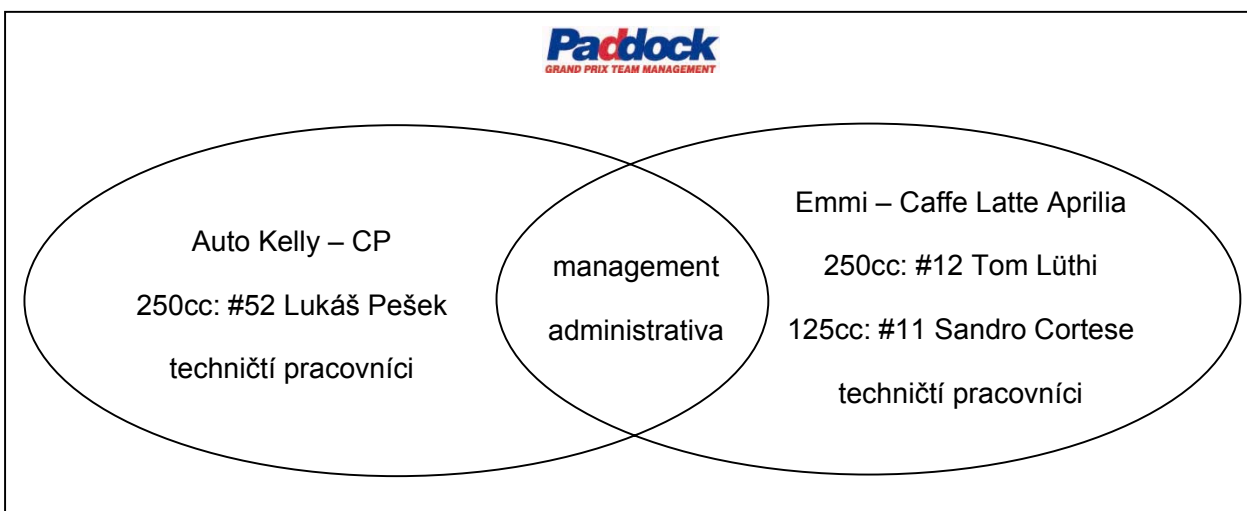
Paddock
GRAND PRIX TEAM MANAGEMENT

Auto Kelly – CP
250cc: #52 Lukáš Pešek
techničtí pracovníci

management
administrativa

Emmi – Caffe Latte Aprilia
250cc: #12 Tom Lüthi
125cc: #11 Sandro Cortese
techničtí pracovníci